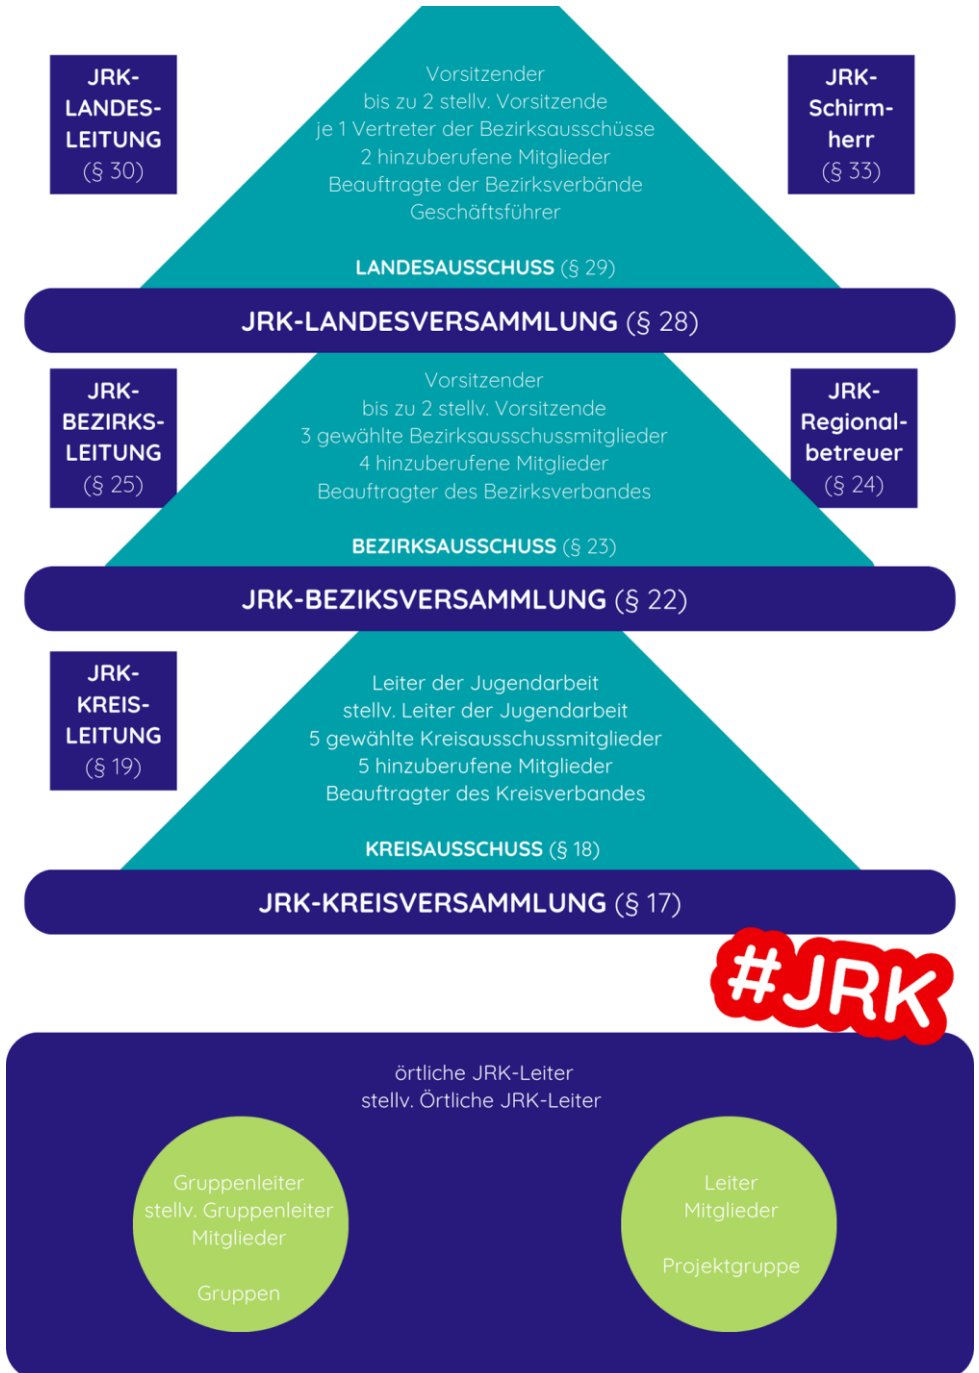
JRK-LANDES-LEITUNG (§ 30)

Vorsitzender
bis zu 2 stellv. Vorsitzende
je 1 Vertreter der Bezirksausschüsse
2 hinzuberufene Mitglieder
Beauftragte der Bezirksverbände
Geschäftsführer

JRK-Schirmherr (§ 33)

LANDESAUSSCHUSS (§ 29)

JRK-LANDESVERSAMMLUNG (§ 28)

JRK-BEZIRKS-LEITUNG (§ 25)

Vorsitzender
bis zu 2 stellv. Vorsitzende
3 gewählte Bezirksausschussmitglieder
4 hinzuberufene Mitglieder
Beauftragter des Bezirksverbandes

JRK-Regional-betreuer (§ 24)

BEZIRKSAUSSCHUSS (§ 23)

JRK-BEZIKSVERSAMMLUNG (§ 22)

JRK-KREIS-LEITUNG (§ 19)

Leiter der Jugendarbeit
stellv. Leiter der Jugendarbeit
5 gewählte Kreisausschussmitglieder
5 hinzuberufene Mitglieder
Beauftragter des Kreisverbandes

KREISAUSSCHUSS (§ 18)

JRK-KREISVERSAMMLUNG (§ 17)

#JRK

örtliche JRK-Leiter
stellv. Örtliche JRK-Leiter

Gruppenleiter
stellv. Gruppenleiter
Mitglieder

Gruppen

Leiter
Mitglieder

Projektgruppe